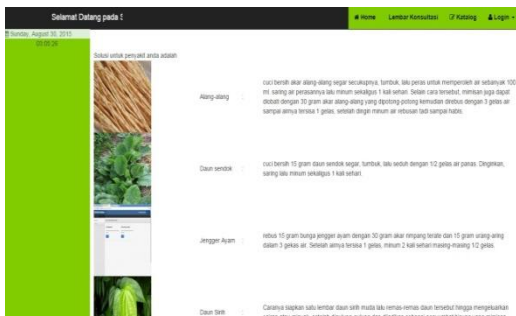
Selamat Datang pada S

Home Lembar Konsultasi Katalog Login

Sunday, August 30, 2015
03:05:26

Solusi untuk penyakit anda adalah

Alang-alang : cuci bersih akar alang-alang segar secukupnya, tumbuk, lalu peras untuk memperoleh air sebanyak 100 ml, saring air perasannya lalu minum sekaligus 1 kali sehari. Selain cara tersebut, minisan juga dapat diobati dengan 30 gram akar alang-alang yang dipotong-potong kemudian direbus dengan 3 gelas air sampai airnya tersisa 1 gelas, setelah dingin minum air rebusan tadi sampai habis.

Daun sendok : cuci bersih 15 gram daun sendok segar, tumbuk, lalu seduh dengan 1/2 gelas air panas. Dinginkan, saring lalu minum sekaligus 1 kali sehari.

Jengger Ayam : rebus 15 gram bunga jengger ayam dengan 30 gram akar rimpang teratai dan 15 gram urang-aring dalam 3 gelas air. Setelah airnya tersisa 1 gelas, minum 2 kali sehari masing-masing 1/2 gelas.

Daun Sirih : Caranya siapkan satu lembar daun sirih muda lalu remas-remas daun tersebut hingga mengeluarkan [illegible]